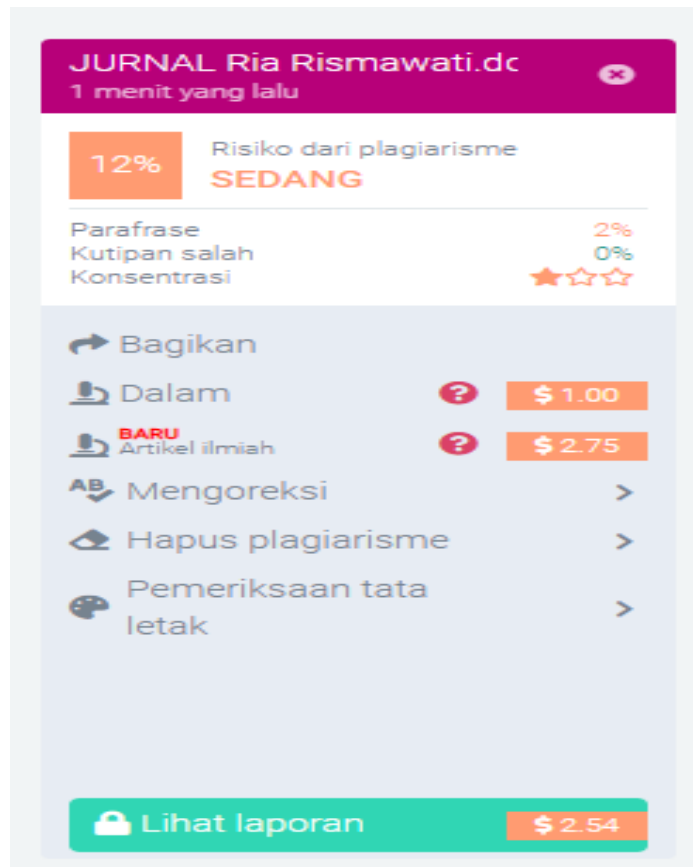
JURNAL Ria Rismawati.dc
1 menit yang lalu

12%

Risiko dari plagiarisme
SEDANG

Parafrase 2%
Kutipan salah 0%
Konsentrasi

Bagikan
Dalam $ 1.00
BARU
Artikel ilmiah $ 2.75
AB Mengoreksi
Hapus plagiarisme
Pemeriksaan tata letak

Lihat laporan $ 2.54